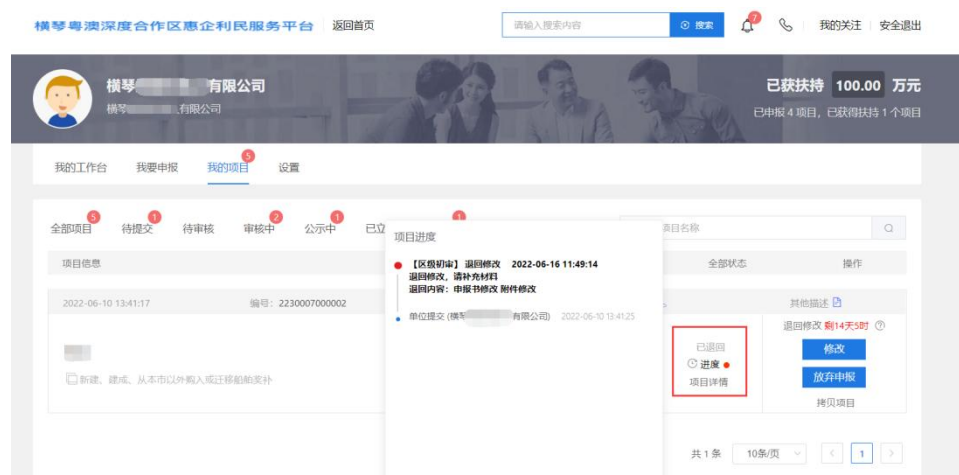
横琴粤澳深度合作区惠企利民服务平台 返回首页

请输入搜索内容 搜索

7

我的关注 安全退出

横琴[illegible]有限公司
横琴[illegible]有限公司

已获扶持 100.00 万元
已申报 4 项目，已获得扶持 1 个项目

我的工作台 我要申报 我的项目 5 设置

全部项目 5 待提交 1 待审核 审核中 2 公示中 1 已立 1

项目名称

项目信息 全部状态 操作

2022-06-10 13:41:17 编号：2230007000002 其他描述

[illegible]

新建、建成、从本市以外购入或迁移船舶奖补

已退回
进度
项目详情

退回修改 剩14天5时
修改
放弃申报
拷贝项目

项目进度

【区级初审】 退回修改 2022-06-16 11:49:14
退回修改，请补充材料
退回内容：申报书修改 附件修改

单位提交 (横琴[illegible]有限公司) 2022-06-10 13:41:25

共 1 条 10条/页 1